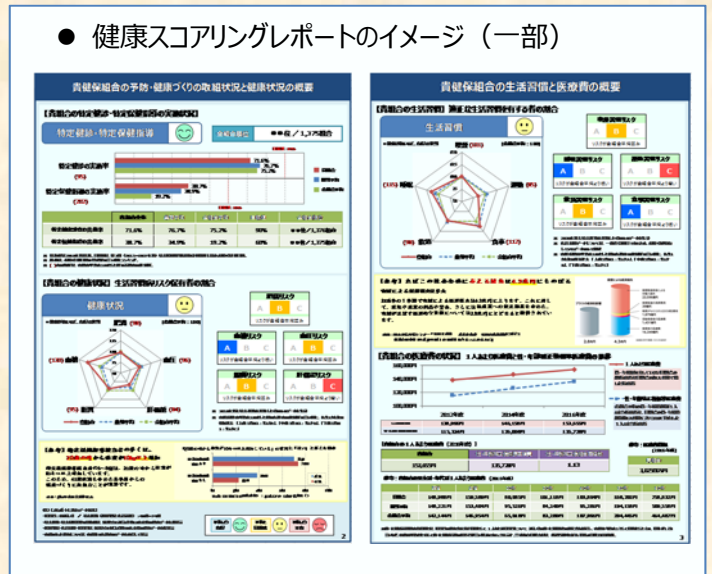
● 健康スコアリングレポートのイメージ（一部）

貴健保組合の予防・健康づくりの取組状況と健康状況の概要

【貴組合の特定健診・特定保健指導の実施状況】

特定健診・特定保健指導

特定健診の実施率

特定保健指導の実施率

【貴組合の健康状況】生活習慣病リスク保有者の割合

健康状況

肥満

血圧

肝機能

脂質

血糖

【参考】

2

貴健保組合の生活習慣と医療費の概要

【貴組合の生活習慣】適正な生活習慣を有する者の割合

生活習慣

喫煙

運動

食事

飲酒

睡眠

【参考】

【貴組合の医療費の状況】

2012年度

2014年度

2016年度

3